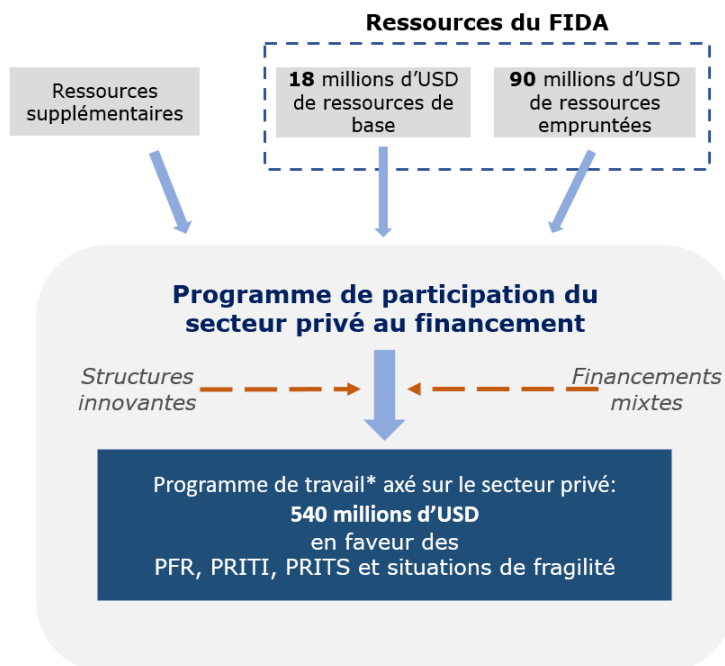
Ressources du FIDA

Ressources supplémentaires

**18** millions d'USD de ressources de base

**90** millions d'USD de ressources empruntées

**Programme de participation du secteur privé au financement**

*Structures innovantes*

*Financements mixtes*

Programme de travail* axé sur le secteur privé:
**540 millions d'USD**
en faveur des
PFR, PRITI, PRITS et situations de fragilité